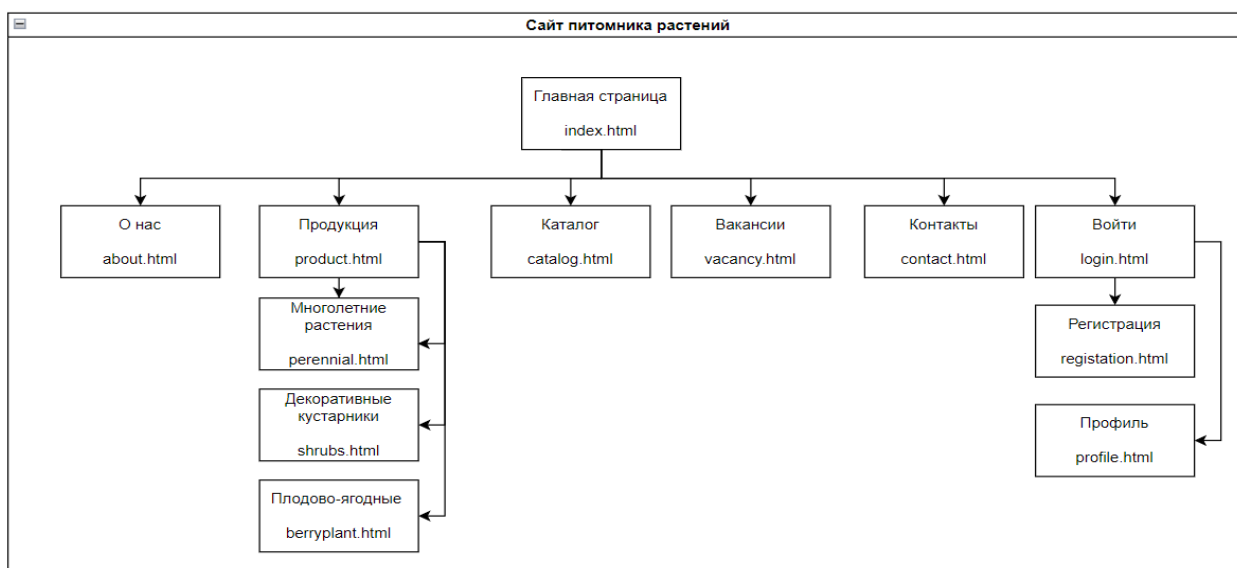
Сайт питомника растений

Главная страница

index.html

О нас

about.html

Продукция

product.html

Многолетние растения

perennial.html

Декоративные кустарники

shrubs.html

Плодово-ягодные

berryplant.html

Каталог

catalog.html

Вакансии

vacancy.html

Контакты

contact.html

Войти

login.html

Регистрация

registation.html

Профиль

profile.html